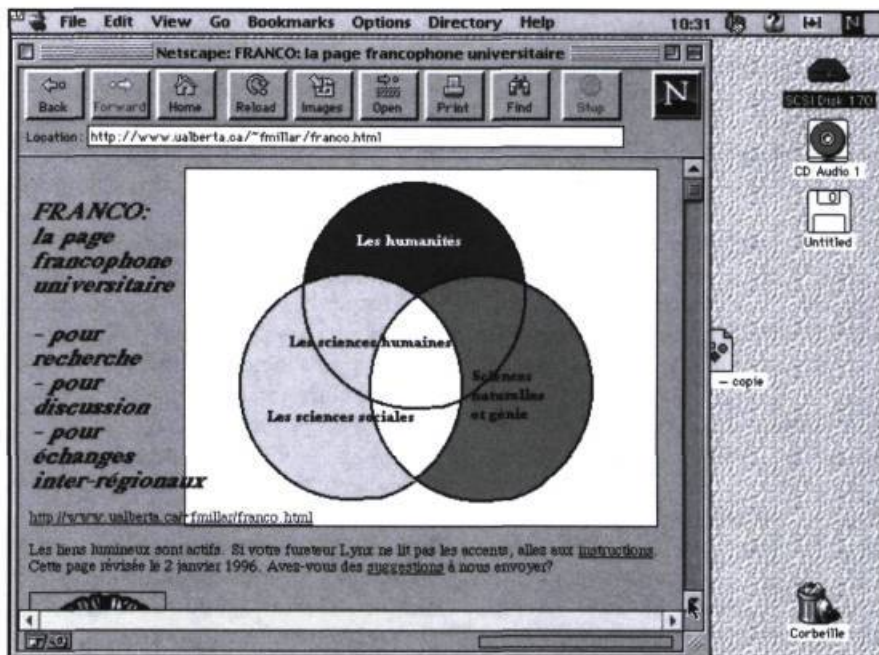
File Edit View Go Bookmarks Options Directory Help 10:31

Netscape: FRANCO: la page francophone universitaire

Back Forward Home Reload Images Open Print Find Stop

N

Location: http://www.ualberta.ca/~fmillar/franco.html

FRANCO: la page francophone universitaire

- pour recherche
- pour discussion
- pour échanges inter-régionaux

Les humanités

Les sciences humaines

Sciences naturelles et génie

Les sciences sociales

http://www.ualberta.ca/~fmillar/franco.html

Les liens lumineux sont actifs. Si votre fureteur Lynx ne lit pas les accents, allez aux instructions. Cette page révisée le 2 janvier 1996. Avez-vous des suggestions à nous envoyer?

SCSI Disk 170

CD Audio 1

Untitled

– copie

Corbeille